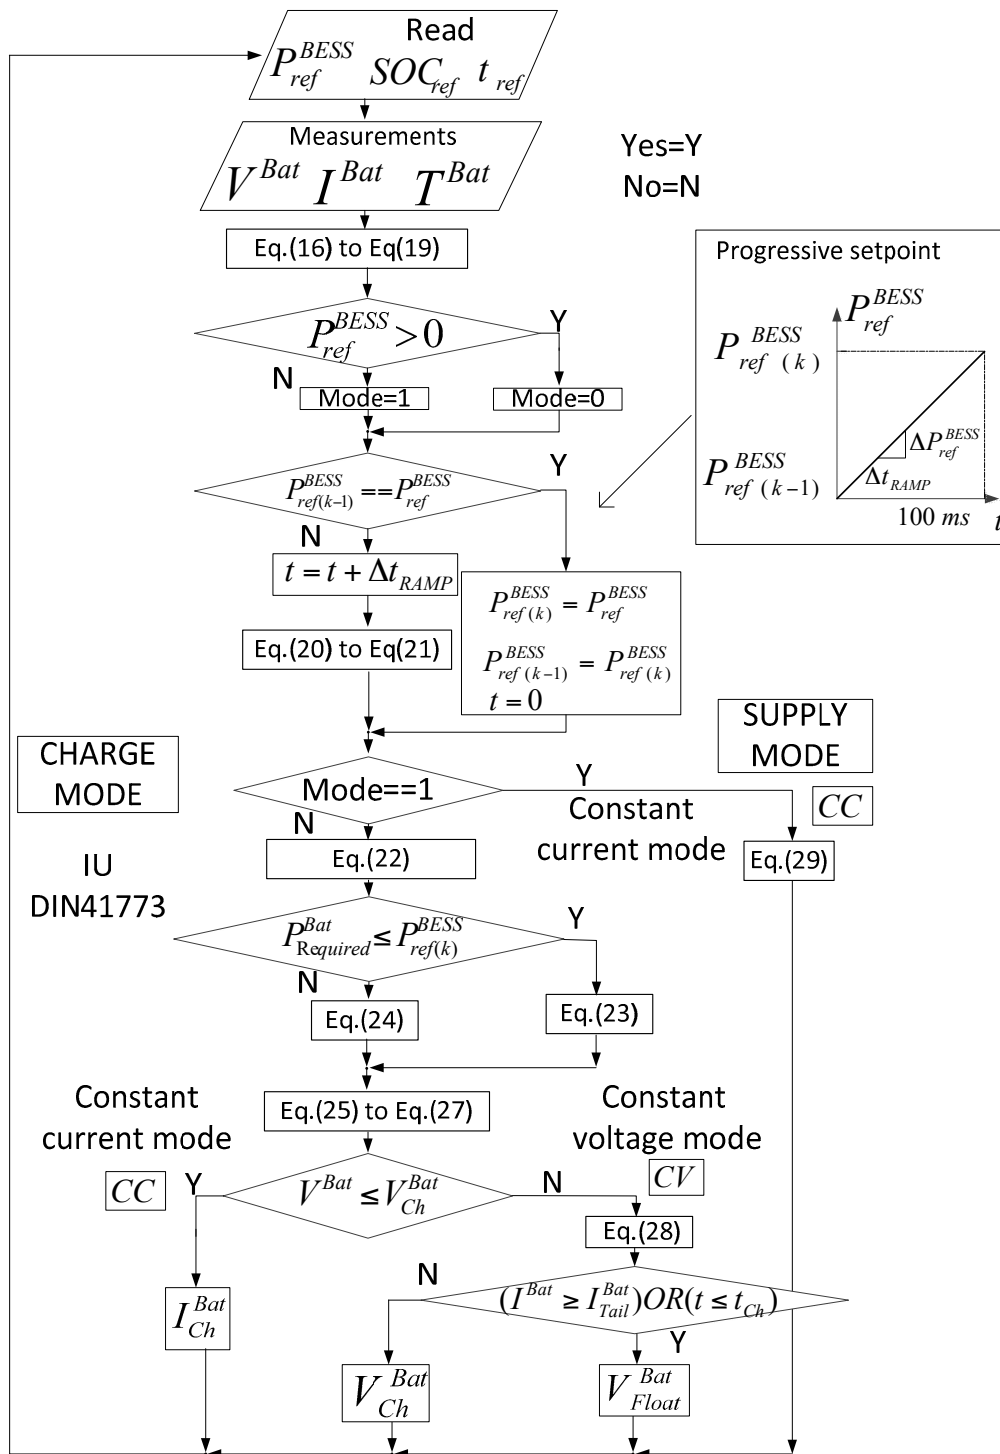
Read
$P_{ref}^{BESS}$ $SOC_{ref}$ $t_{ref}$

Measurements
$V^{Bat}$ $I^{Bat}$ $T^{Bat}$

Yes=Y
No=N

Eq.(16) to Eq(19)

Progressive setpoint
$P_{ref}^{BESS}$
$P_{ref\ (k)}^{BESS}$
$\Delta P_{ref}^{BESS}$
$P_{ref\ (k-1)}^{BESS}$
$\Delta t_{RAMP}$
100 $ms$ $t$

$P_{ref}^{BESS} > 0$
Y
N
Mode=1
Mode=0

$P_{ref(k-1)}^{BESS} == P_{ref}^{BESS}$
Y
N
$t = t + \Delta t_{RAMP}$
$P_{ref\ (k)}^{BESS} = P_{ref}^{BESS}$
$P_{ref\ (k-1)}^{BESS} = P_{ref\ (k)}^{BESS}$
$t = 0$
Eq.(20) to Eq(21)

CHARGE MODE
SUPPLY MODE

Mode==1
Y
N
Constant current mode
$CC$
Eq.(22)
Eq.(29)

IU
DIN41773

$P_{Required}^{Bat} \leq P_{ref(k)}^{BESS}$
Y
N
Eq.(24)
Eq.(23)

Eq.(25) to Eq.(27)

Constant current mode
$CC$
Constant voltage mode
$CV$

Y
$V^{Bat} \leq V_{Ch}^{Bat}$
N
Eq.(28)

N
$(I^{Bat} \geq I_{Tail}^{Bat}) OR (t \leq t_{Ch})$
Y

$I_{Ch}^{Bat}$
$V_{Ch}^{Bat}$
$V_{Float}^{Bat}$